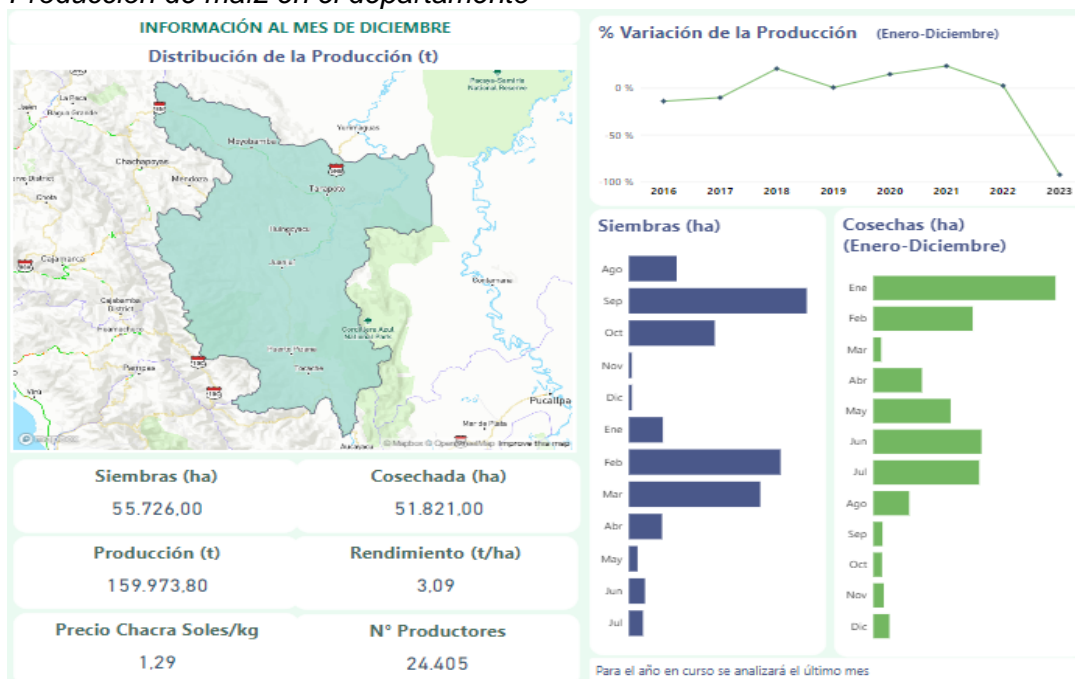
Producción de maíz en el departamento

INFORMACIÓN AL MES DE DICIEMBRE

Distribución de la Producción (t)

La Peca
Bagua Grande
Jaén
Yurimaguas
Pacaya-Samiria National Reserve
Moyobamba
Chachapoyas
Mendoza
Tarapoto
Chota
Bellavista
Juanjuí
Cajamarca
Contamana
Cajabamba District
Cordillera Azul National Park
Huamachuco
Pampas
Tocache
Pucallpa
Mar de Plata
Aucayacu
© Mapbox © OpenStreetMap Improve this map

% Variación de la Producción (Enero-Diciembre)

0 %
-50 %
-100 %
2016
2017
2018
2019
2020
2021
2022
2023

Siembras (ha)
Ago
Sep
Oct
Nov
Dic
Ene
Feb
Mar
Abr
May
Jun
Jul

Cosechas (ha) (Enero-Diciembre)
Ene
Feb
Mar
Abr
May
Jun
Jul
Ago
Sep
Oct
Nov
Dic

Siembras (ha)
55.726,00

Cosechada (ha)
51.821,00

Producción (t)
159.973,80

Rendimiento (t/ha)
3,09

Precio Chacra Soles/kg
1,29

N° Productores
24.405

Para el año en curso se analizará el último mes